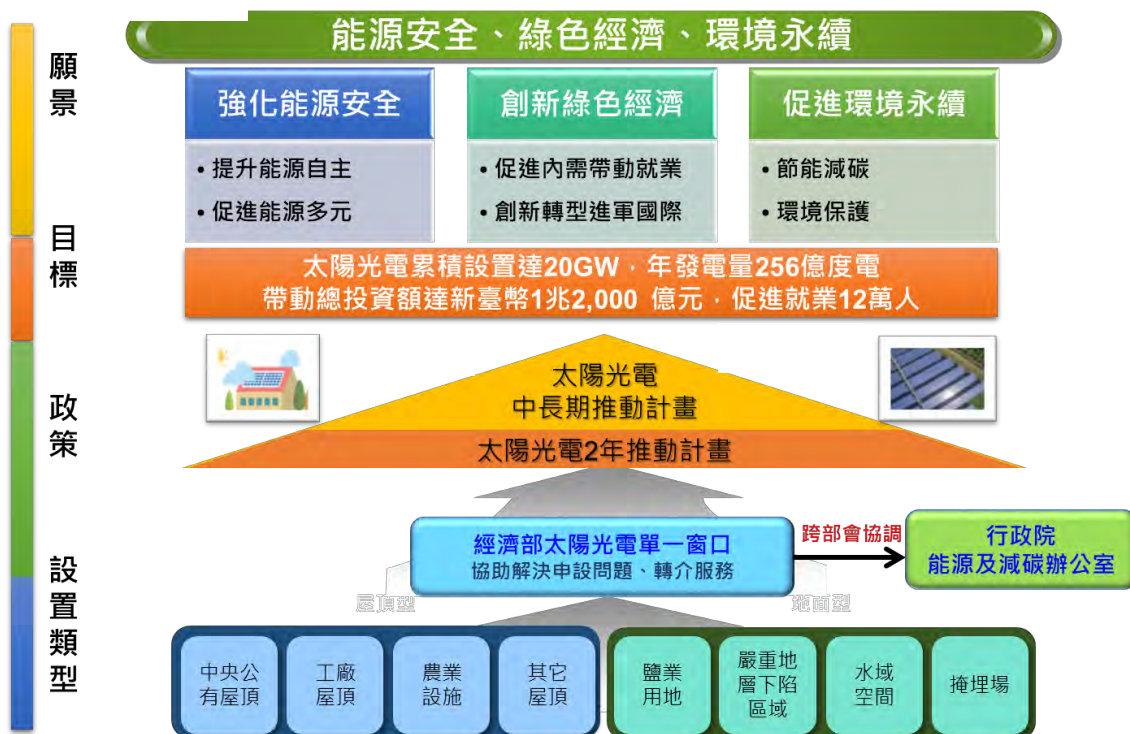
願景

目標

政策

設置類型

能源安全、綠色經濟、環境永續

強化能源安全
• 提升能源自主
• 促進能源多元

創新綠色經濟
• 促進內需帶動就業
• 創新轉型進軍國際

促進環境永續
• 節能減碳
• 環境保護

太陽光電累積設置達20GW，年發電量256億度電
帶動總投資額達新臺幣1兆2,000 億元，促進就業12萬人

太陽光電
中長期推動計畫

太陽光電2年推動計畫

經濟部太陽光電單一窗口
協助解決申設問題、轉介服務

跨部會協調

行政院
能源及減碳辦公室

屋頂型

地面型

中央公有屋頂

工廠屋頂

農業設施

其它屋頂

鹽業用地

嚴重地層下陷區域

水域空間

掩埋場